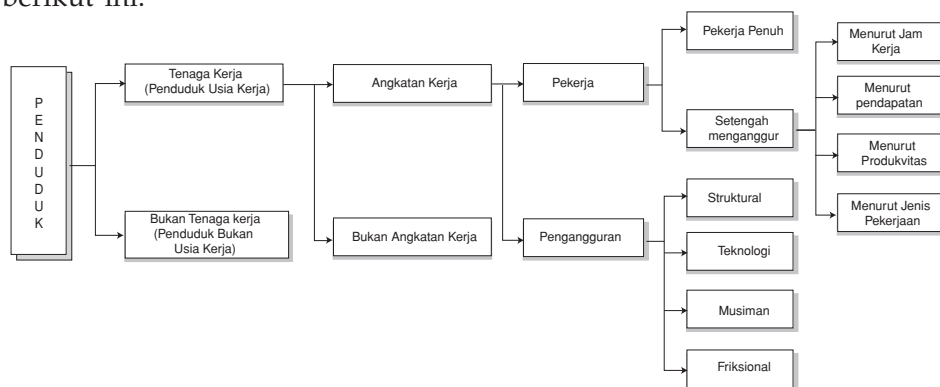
berikut ini.

P E N D U D U K

Tenaga Kerja (Penduduk Usia Kerja)

Bukan Tenaga kerja (Penduduk Bukan Usia Kerja)

Angkatan Kerja

Bukan Angkatan Kerja

Pekerja

Pengangguran

Pekerja Penuh

Setengah menganggur

Menurut Jam Kerja

Menurut pendapatan

Menurut Produkvitas

Menurut Jenis Pekerjaan

Struktural

Teknologi

Musiman

Friksional